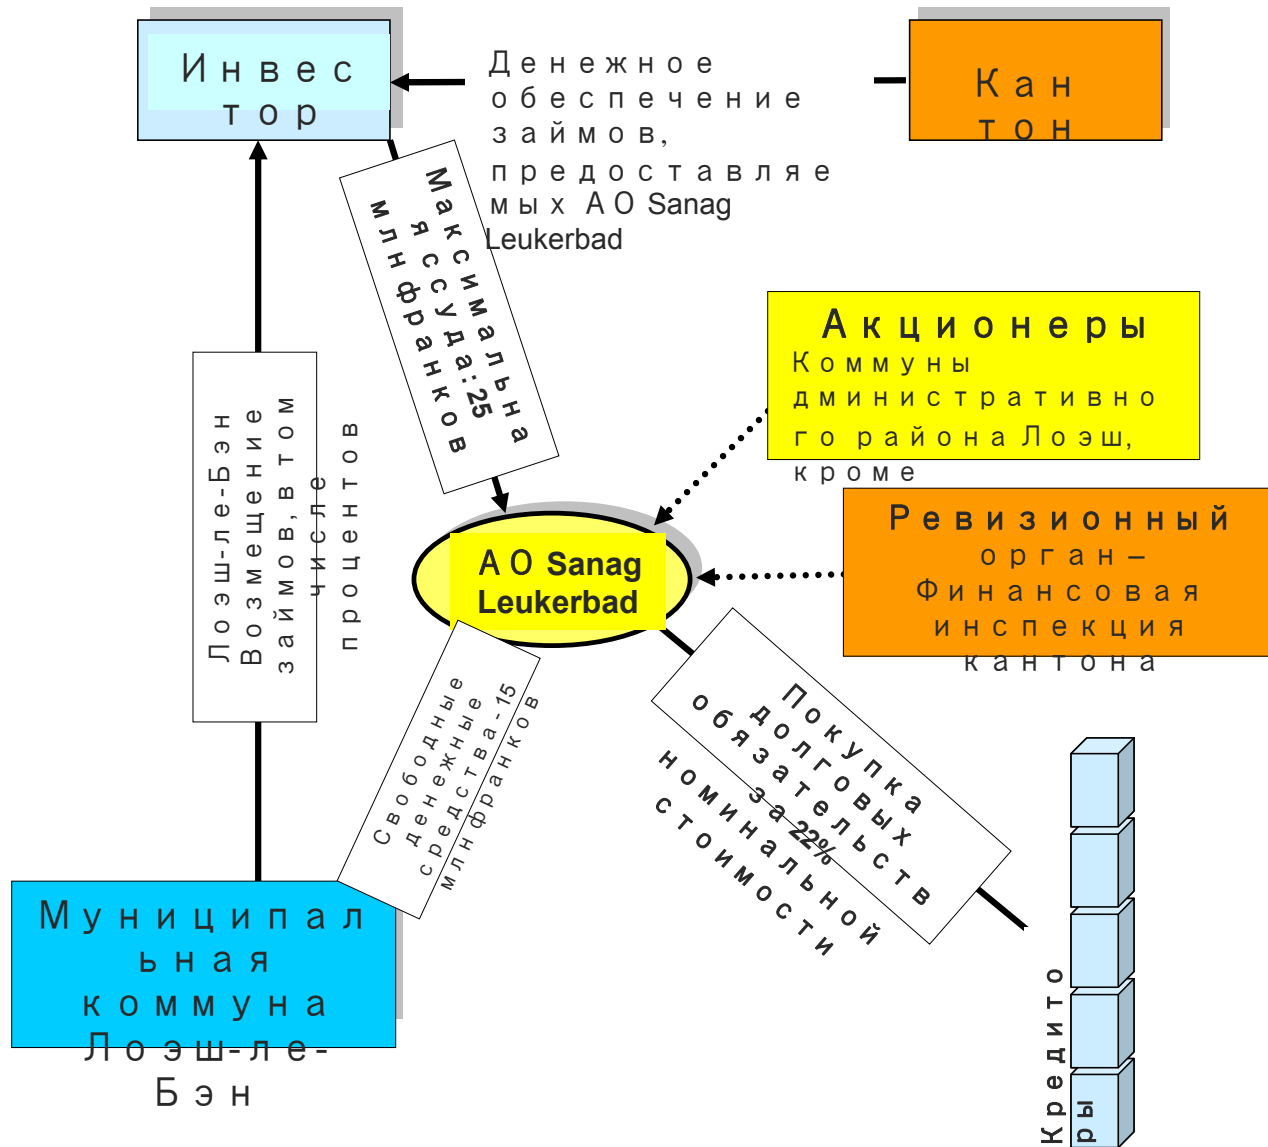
Инвес тор

Денежное обеспечение займов, предоставляемых АО Sanag Leukerbad

Кан тон

Максимальная ссуда:25 млн франков

Акционеры
Коммуны дминистративного района Лоэш, кроме

Лоэш-ле-Бэн Возмещение займов, в том числе процентов

АО Sanag Leukerbad

Ревизионный орган – Финансовая инспекция кантона

Свободные денежные средства - 15 млн франков

Покупка долговых обязательств за 22% номинальной стоимости

Муниципальная коммуна Лоэш-ле-Бэн

Кредиторы